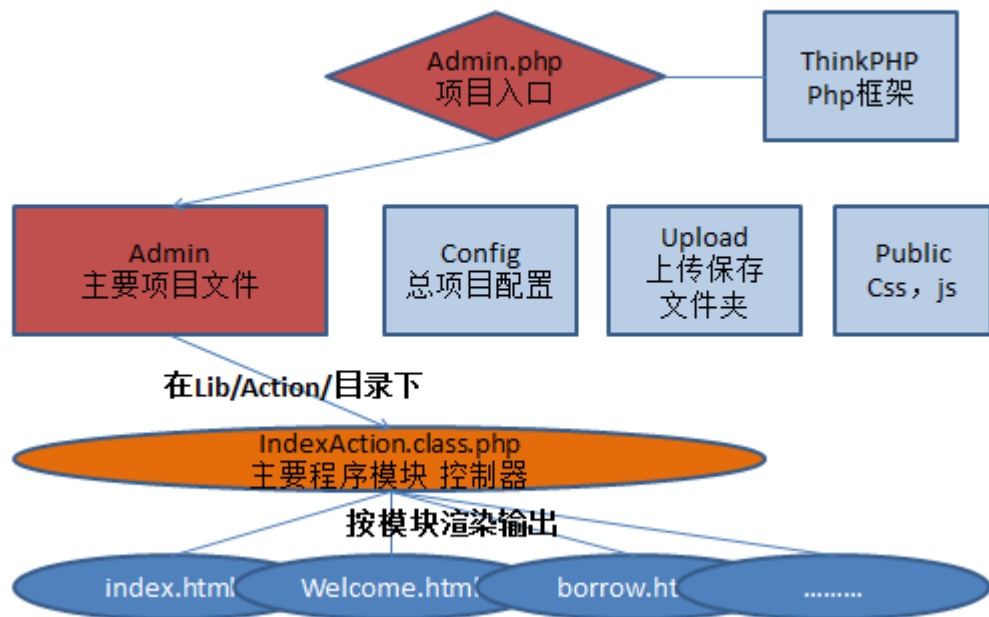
Admin.php
项目入口

ThinkPHP
Php框架

Admin
主要项目文件

Config
总项目配置

Upload
上传保存
文件夹

Public
Css，js

在Lib/Action/目录下

IndexAction.class.php
主要程序模块 控制器

按模块渲染输出

index.html

Welcome.html

borrow.ht

………